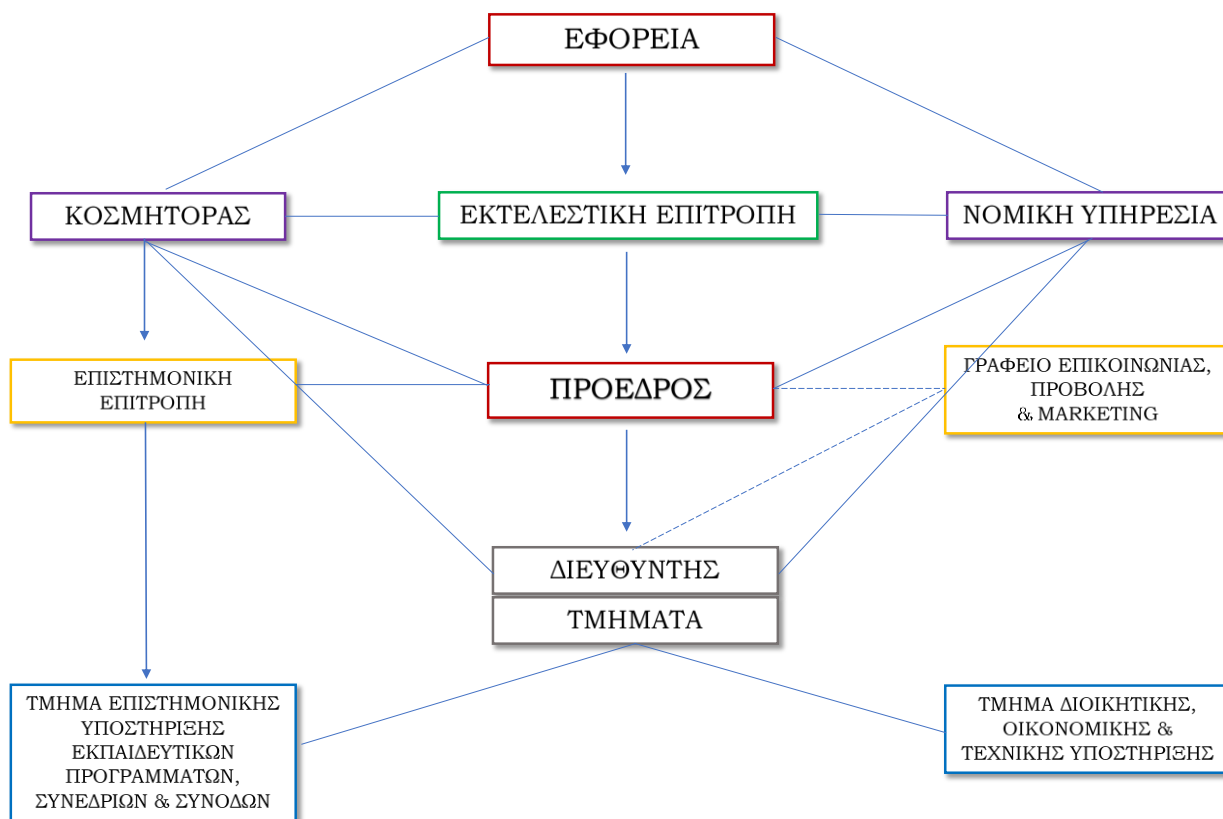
ΕΦΟΡΕΙΑ

ΚΟΣΜΗΤΟΡΑΣ

ΕΚΤΕΛΕΣΤΙΚΗ ΕΠΙΤΡΟΠΗ

ΝΟΜΙΚΗ ΥΠΗΡΕΣΙΑ

ΕΠΙΣΤΗΜΟΝΙΚΗ ΕΠΙΤΡΟΠΗ

ΠΡΟΕΔΡΟΣ

ΓΡΑΦΕΙΟ ΕΠΙΚΟΙΝΩΝΙΑΣ, ΠΡΟΒΟΛΗΣ & MARKETING

ΔΙΕΥΘΥΝΤΗΣ

ΤΜΗΜΑΤΑ

ΤΜΗΜΑ ΕΠΙΣΤΗΜΟΝΙΚΗΣ ΥΠΟΣΤΗΡΙΞΗΣ ΕΚΠΑΙΔΕΥΤΙΚΩΝ ΠΡΟΓΡΑΜΜΑΤΩΝ, ΣΥΝΕΔΡΙΩΝ & ΣΥΝΟΔΩΝ

ΤΜΗΜΑ ΔΙΟΙΚΗΤΙΚΗΣ, ΟΙΚΟΝΟΜΙΚΗΣ & ΤΕΧΝΙΚΗΣ ΥΠΟΣΤΗΡΙΞΗΣ